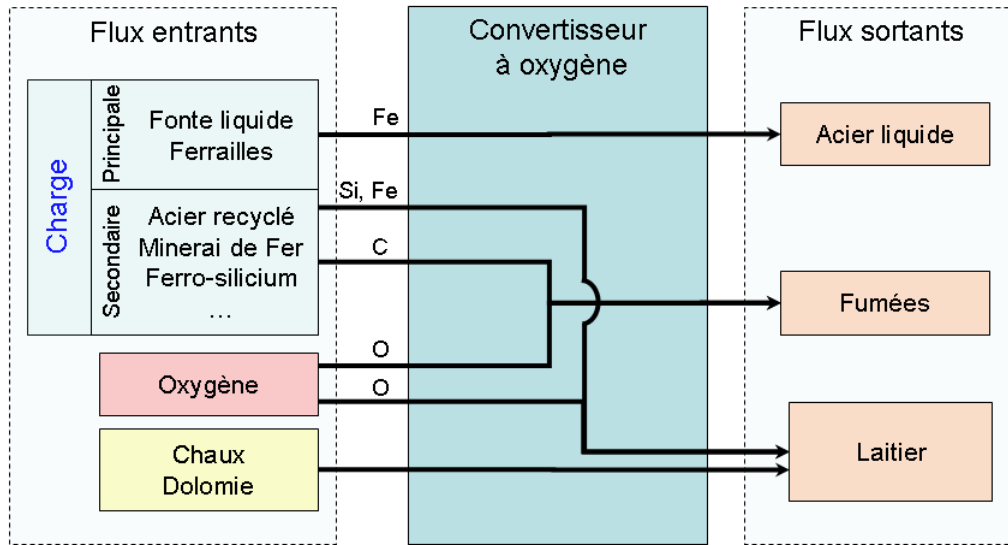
Flux entrants

Convertisseur à oxygène

Flux sortants

Charge

Principale

Fonte liquide
Ferrailles

Secondaire

Acier recyclé
Minerai de Fer
Ferro-silicium
…

Oxygène

Chaux
Dolomie

Fe

Si, Fe

C

O

O

Acier liquide

Fumées

Laitier